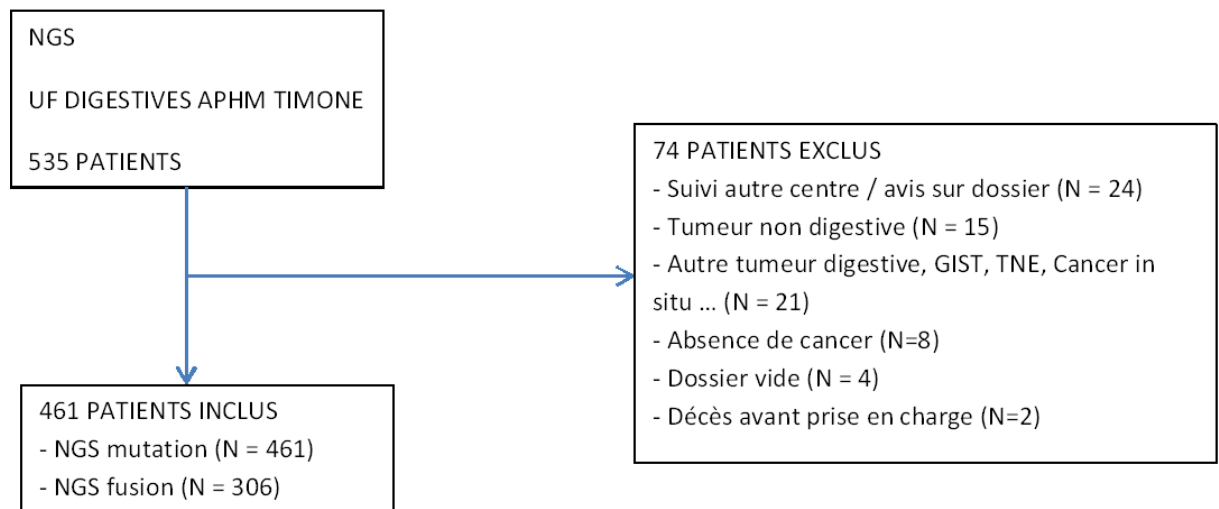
NGS

UF DIGESTIVES APHM TIMONE

535 PATIENTS

74 PATIENTS EXCLUS
- Suivi autre centre / avis sur dossier (N = 24)
- Tumeur non digestive (N = 15)
- Autre tumeur digestive, GIST, TNE, Cancer in situ … (N = 21)
- Absence de cancer (N=8)
- Dossier vide (N = 4)
- Décès avant prise en charge (N=2)

461 PATIENTS INCLUS
- NGS mutation (N = 461)
- NGS fusion (N = 306)